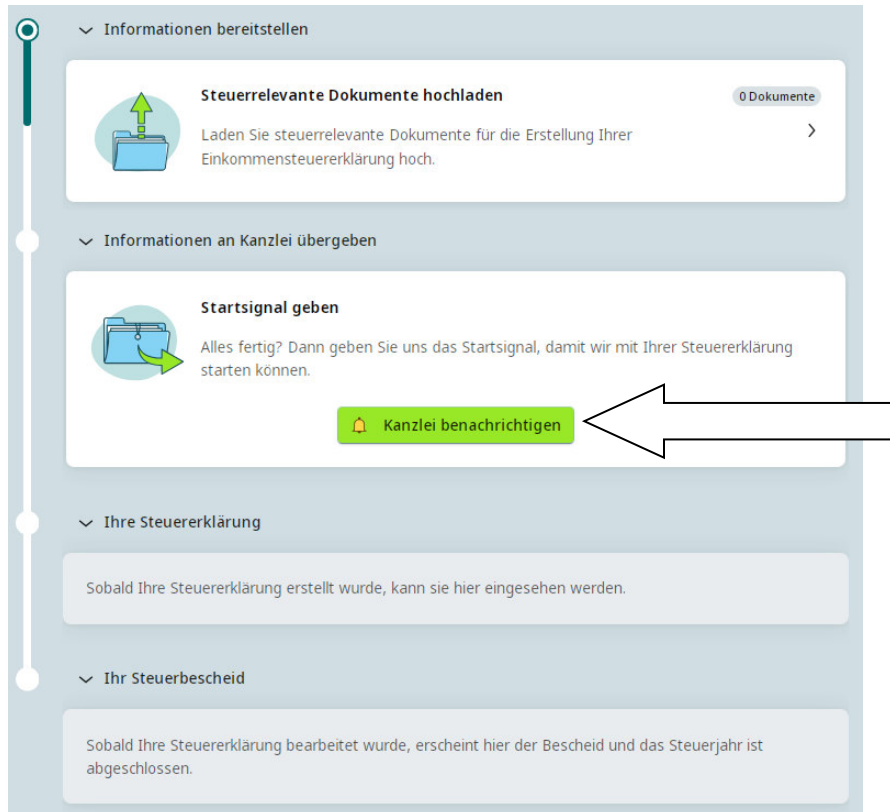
Informationen bereitstellen

Steuerrelevante Dokumente hochladen

0 Dokumente

Laden Sie steuerrelevante Dokumente für die Erstellung Ihrer Einkommensteuererklärung hoch.

Informationen an Kanzlei übergeben

Startsignal geben

Alles fertig? Dann geben Sie uns das Startsignal, damit wir mit Ihrer Steuererklärung starten können.

Kanzlei benachrichtigen

Ihre Steuererklärung

Sobald Ihre Steuererklärung erstellt wurde, kann sie hier eingesehen werden.

Ihr Steuerbescheid

Sobald Ihre Steuererklärung bearbeitet wurde, erscheint hier der Bescheid und das Steuerjahr ist abgeschlossen.